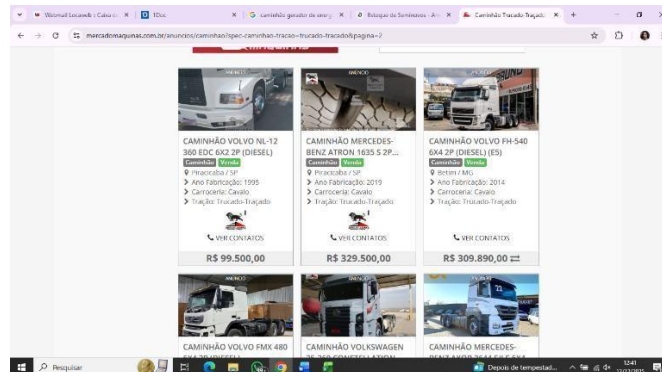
Webmail Locaweb :: Caixa d... | 10cc | caminhão gerador de ene... | Reboque de Semirreboq... | Caminhão Traçado Traçad...

mercadomaquinas.com.br/anuncios/caminhao/spec-caminhao-tracao~trucado-tracado&pagina=2

ANÚNCIO

CAMINHÃO VOLVO NL-12 360 EDC 6X2 2P (DIESEL)

Caminhão Venda

Piracicaba / SP

Ano Fabricação: 1995

Carroceria: Cavalo

Tração: Trucado-Traçado

VER CONTATOS

R$ 99.500,00

ANÚNCIO

CAMINHÃO MERCEDES-BENZ ATRON 1635 S 2P...

Caminhão Venda

Piracicaba / SP

Ano Fabricação: 2019

Carroceria: Cavalo

Tração: Trucado-Traçado

VER CONTATOS

R$ 329.500,00

ANÚNCIO

CAMINHÃO VOLVO FH-540 6X4 2P (DIESEL) (E5)

Caminhão Venda

Betim / MG

Ano Fabricação: 2014

Carroceria: Cavalo

Tração: Trucado-Traçado

VER CONTATOS

R$ 309.890,00

ANÚNCIO

CAMINHÃO VOLVO FMX 480 6X4 2P (DIESEL)

ANÚNCIO

CAMINHÃO VOLKSWAGEN 25-360 CONSTELLATION

ANÚNCIO

CAMINHÃO MERCEDES-BENZ AXOR 2544 S 6 6X4

Pesquisar

Depois de tempestad...

12:41
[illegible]